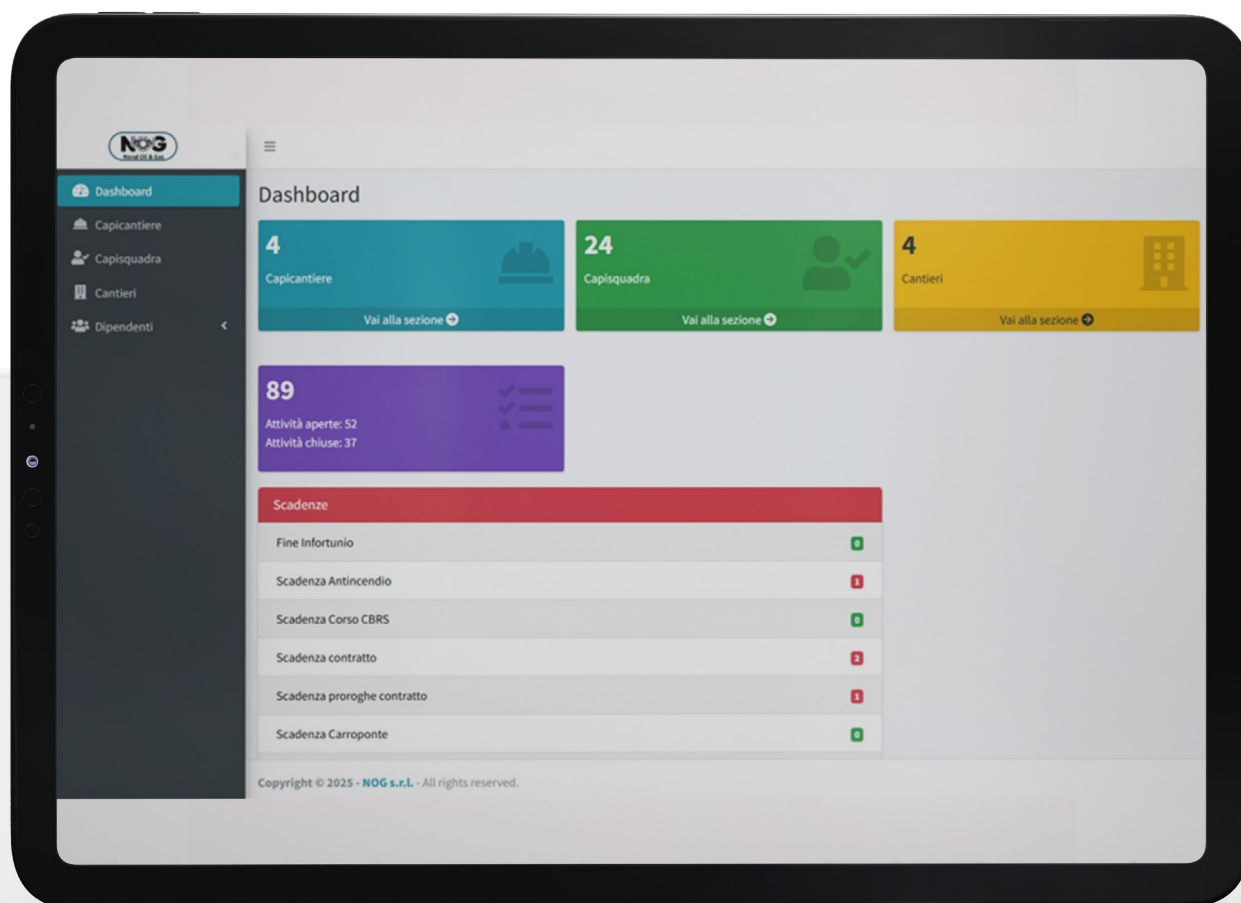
NOG
Naval Oil & Gas

Dashboard
Capicantiere
Capisquadra
Cantieri
Dipendenti

≡

Dashboard

4
Capicantiere
Vai alla sezione

24
Capisquadra
Vai alla sezione

4
Cantieri
Vai alla sezione

89
Attività aperte: 52
Attività chiuse: 37

Scadenze

| | |
|---|---|
| Fine Infortunio | 0 |
| Scadenza Antincendio | 1 |
| Scadenza Corso CBRS | 0 |
| Scadenza contratto | 2 |
| Scadenza proroghe contratto | 1 |
| Scadenza Carroponte | 0 |

Copyright © 2025 - NOG s.r.l. - All rights reserved.